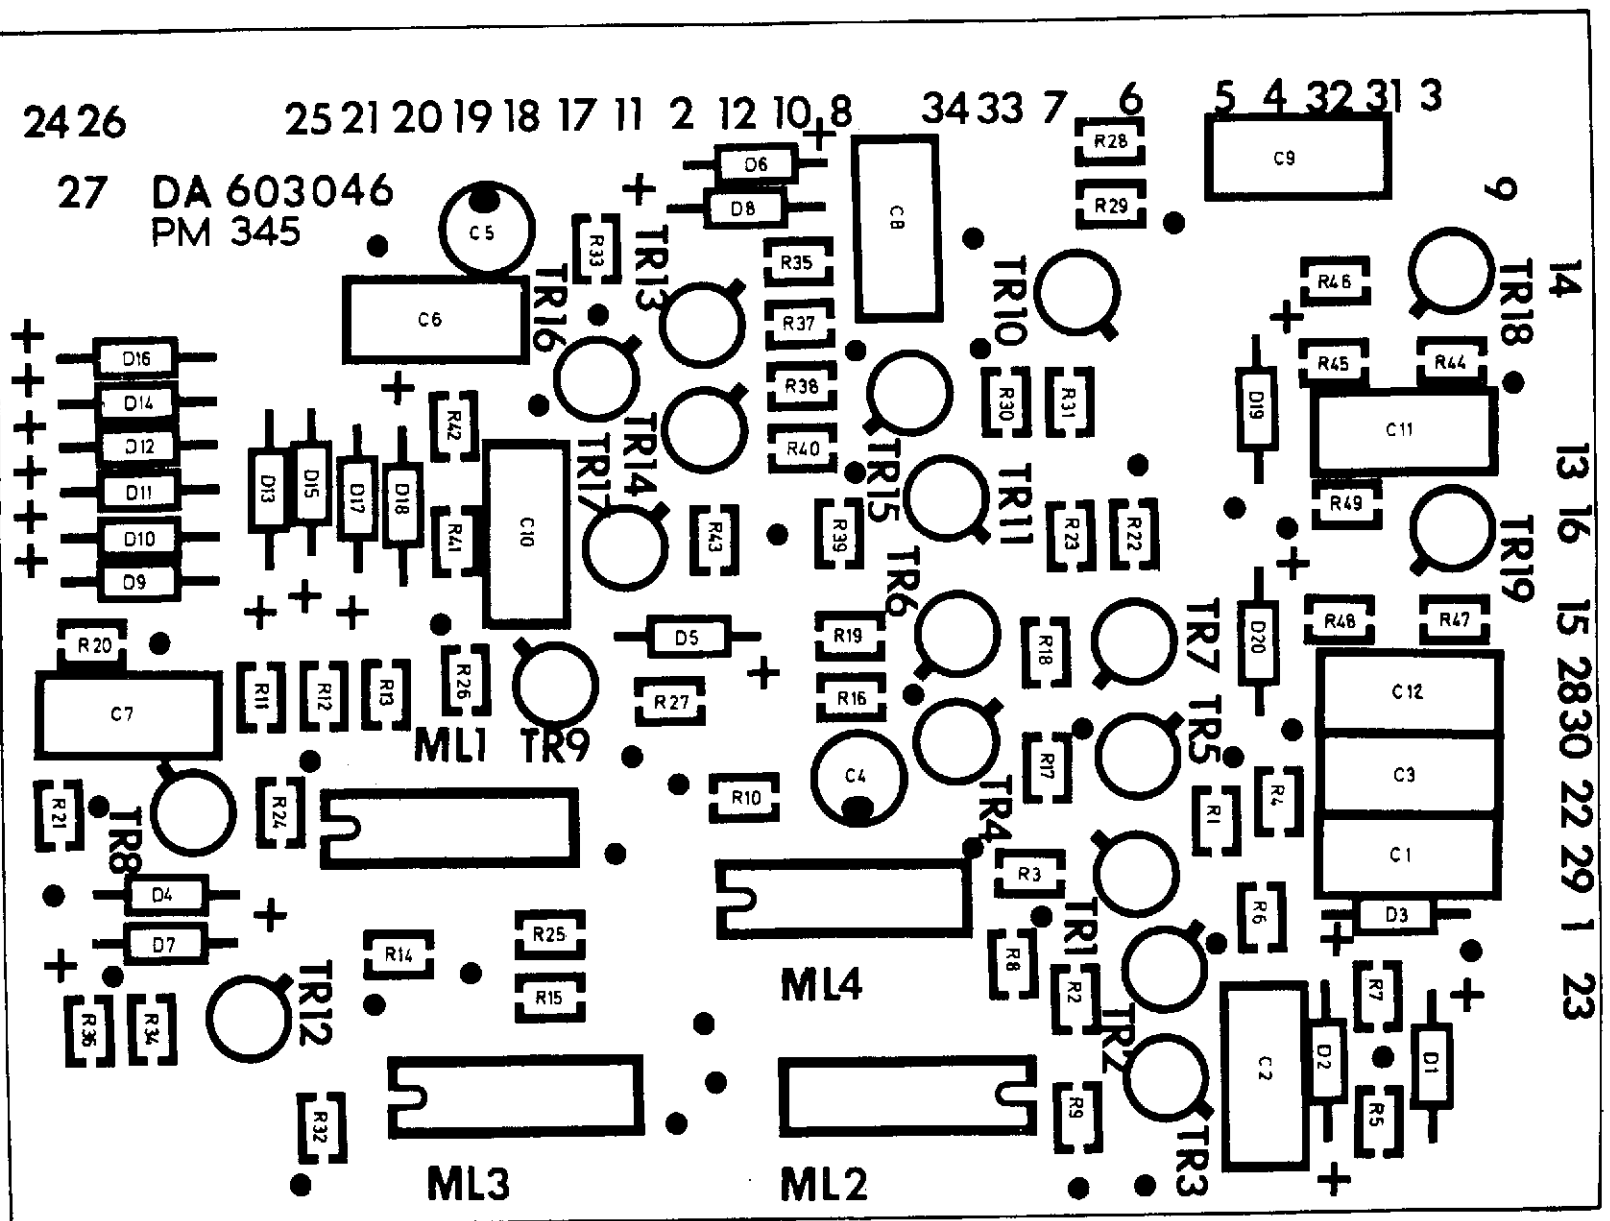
24 26
25 21 20 19 18 17 11 2 12 10 8
34 33 7 6
5 4 32 31 3
27 DA 603046
PM 345
R28
C9
D6
+
C8
R29
9
+
D8
C5
R33
TR13
R35
TR10
TR18
14
TR16
R46
C6
R37
+
+
R45
R44
+
D16
+
D14
R38
R30
R31
D19
+
D12
+
R42
TR14
R40
C11
+
D11
D13
D15
D17
D18
TR17
TR15
TR11
13
+
D10
C10
R41
R43
R39
R23
R22
R49
16
+
D9
TR6
TR19
+
+
+
+
R19
TR7
D20
R48
R47
15
D5
R20
R18
C12
28
R11
R12
R13
R26
+
R16
TR5
30
C7
R27
C3
ML1
TR9
R17
R4
22
R21
R24
R10
C4
R1
C1
TR8
TR4
29
R3
D4
+
D3
1
+
TR1
R6
R25
D7
R14
R8
+
23
+
R15
ML4
R2
R7
+
TR12
R36
R34
TR2
D2
D1
C2
R32
R9
R5
TR3
+
ML3
ML2